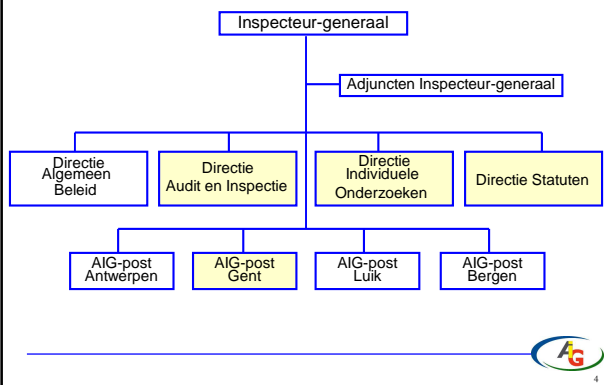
Inspecteur-generaal

Adjuncten Inspecteur-generaal

Directie Algemeen Beleid

Directie Audit en Inspectie

Directie Individuele Onderzoeken

Directie Statuten

AIG-post Antwerpen

AIG-post Gent

AIG-post Luik

AIG-post Bergen

AIG

4